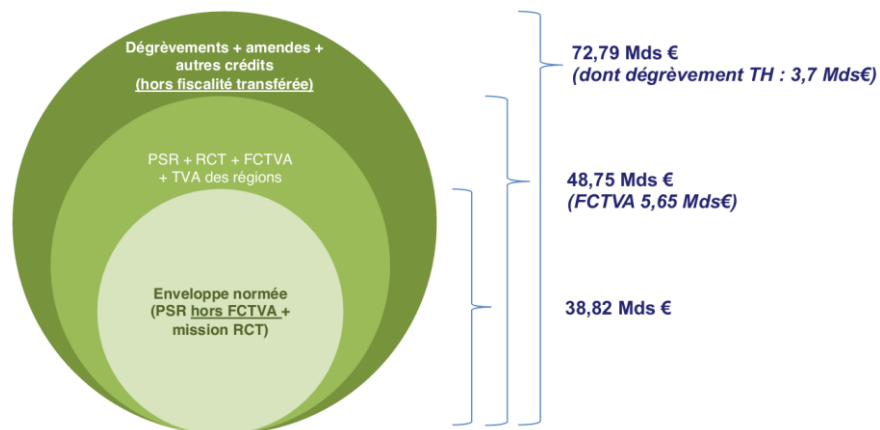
Dégrèvements + amendes + autres crédits
(hors fiscalité transférée)

PSR + RCT + FCTVA + TVA des régions

Enveloppe normée (PSR hors FCTVA + mission RCT)

72,79 Mds €
(dont dégrèvement TH : 3,7 Mds€)

48,75 Mds €
(FCTVA 5,65 Mds€)

38,82 Mds €